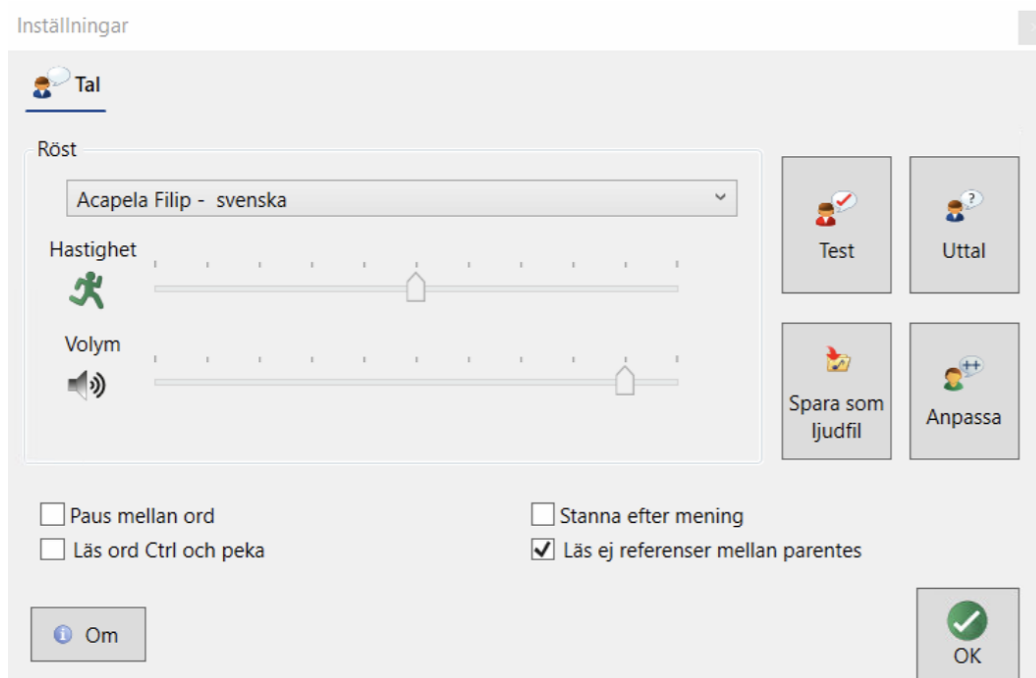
Inställningar

Tal

Röst

Acapela Filip - svenska

Hastighet

Volym

Test

Uttal

Spara som ljudfil

Anpassa

Paus mellan ord

Läs ord Ctrl och peka

Stanna efter mening

Läs ej referenser mellan parentes

Om

OK